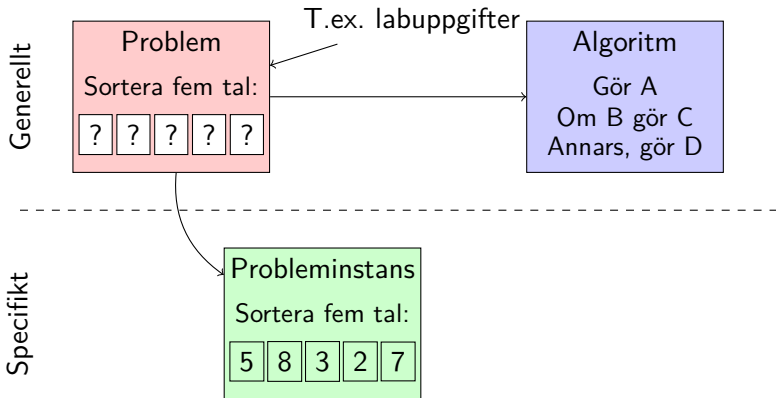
Generellt

T.ex. labuppgifter

Problem

Sortera fem tal:

| ? | ? | ? | ? | ? |
|---|---|---|---|---|

Algoritm

Gör A
Om B gör C
Annars, gör D

Specifikt

Probleminstans

Sortera fem tal:

| 5 | 8 | 3 | 2 | 7 |
|---|---|---|---|---|